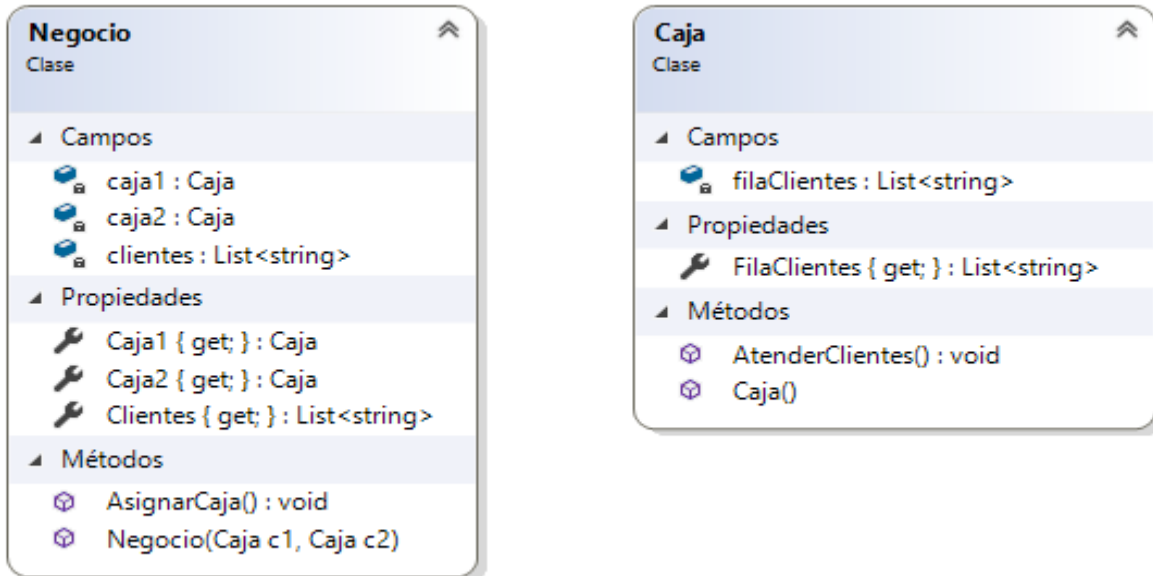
Negocio
Clase

Campos
caja1 : Caja
caja2 : Caja
clientes : List<string>

Propiedades
Caja1 { get; } : Caja
Caja2 { get; } : Caja
Clientes { get; } : List<string>

Métodos
AsignarCaja() : void
Negocio(Caja c1, Caja c2)

Caja
Clase

Campos
filaClientes : List<string>

Propiedades
FilaClientes { get; } : List<string>

Métodos
AtenderClientes() : void
Caja()